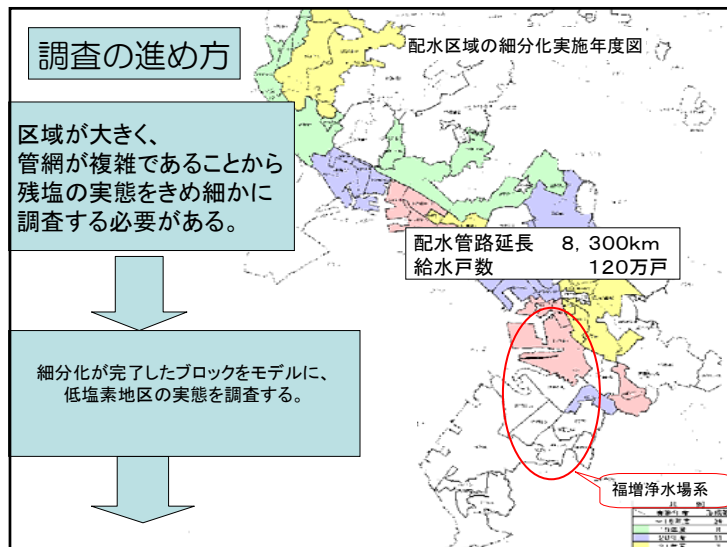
調査の進め方

配水区域の細分化実施年度図

区域が大きく、管網が複雑であることから残塩の実態をきめ細かに調査する必要がある。

配水管路延長　8，300km
給水戸数　　　　120万戸

細分化が完了したブロックをモデルに、低塩素地区の実態を調査する。

福増浄水場系

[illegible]